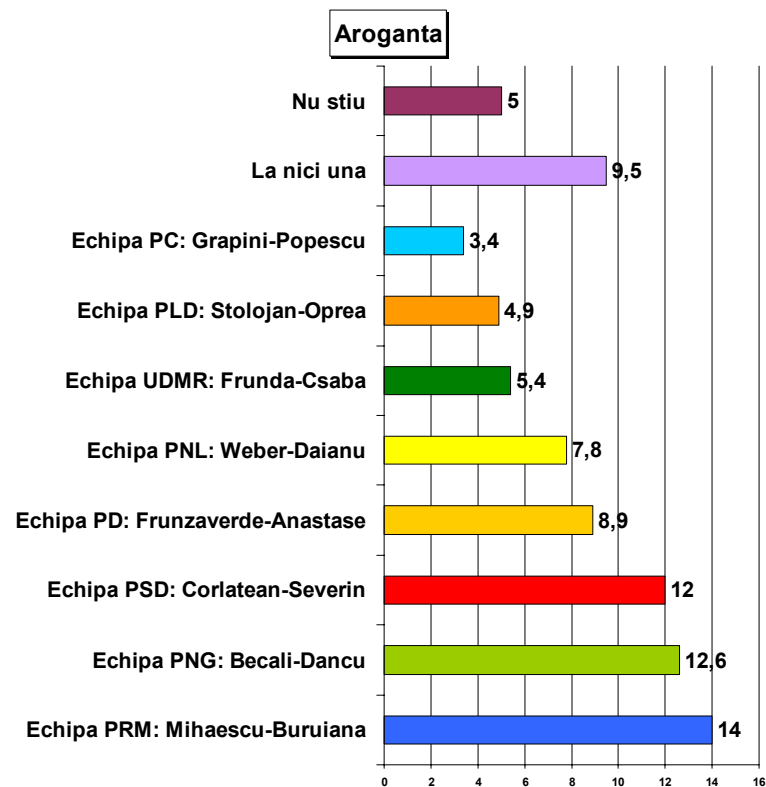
Aroganta

Nu stiu 5
La nici una 9,5
Echipa PC: Grapini-Popescu 3,4
Echipa PLD: Stolojan-Oprea 4,9
Echipa UDMR: Frunda-Csaba 5,4
Echipa PNL: Weber-Daianu 7,8
Echipa PD: Frunzaverde-Anastase 8,9
Echipa PSD: Corlatean-Severin 12
Echipa PNG: Becali-Dancu 12,6
Echipa PRM: Mihaescu-Buruiana 14

0 2 4 6 8 10 12 14 16